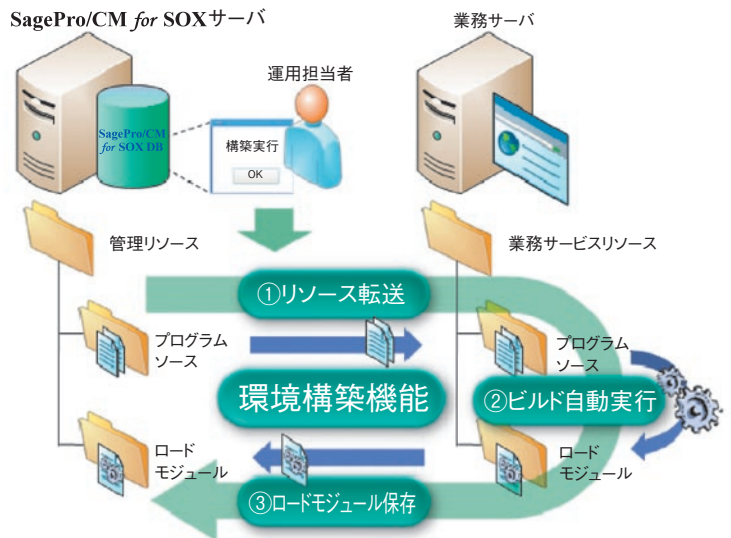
SagePro/CM *for* SOXサーバ

業務サーバ

運用担当者

SagePro/CM for SOX DB

構築実行

OK

管理リソース

業務サービスリソース

①リソース転送

プログラムソース

プログラムソース

環境構築機能

②ビルド自動実行

ロードモジュール

ロードモジュール

③ロードモジュール保存